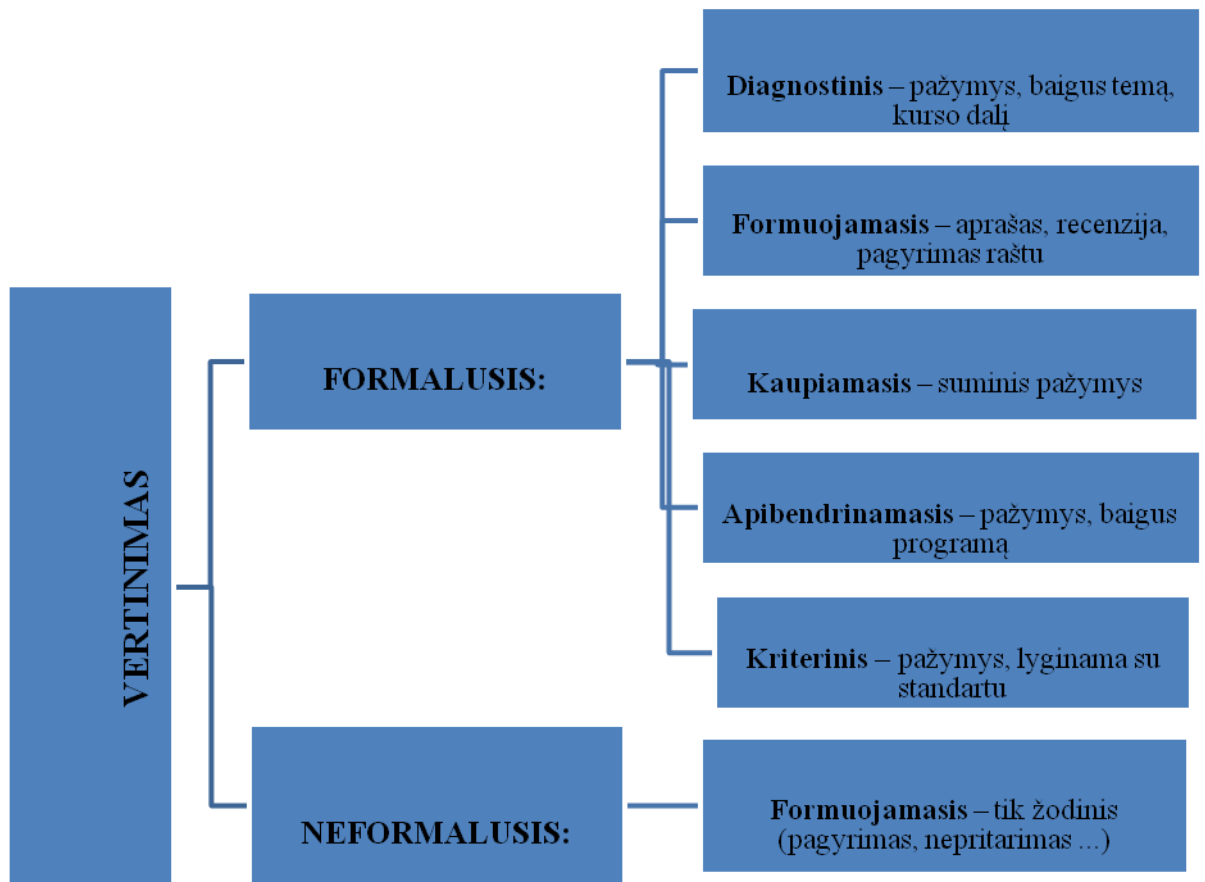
VERTINIMAS

FORMALUSIS:

Diagnostinis – pažymys, baigus temą, kurso dalį

Formuojamasis – aprašas, recenzija, pagyrimas raštu

Kaupiamasis – suminis pažymys

Apibendrinamasis – pažymys, baigus programą

Kriterinis – pažymys, lyginama su standartu

NEFORMALUSIS:

Formuojamasis – tik žodinis (pagyrimas, nepritarimas ...)